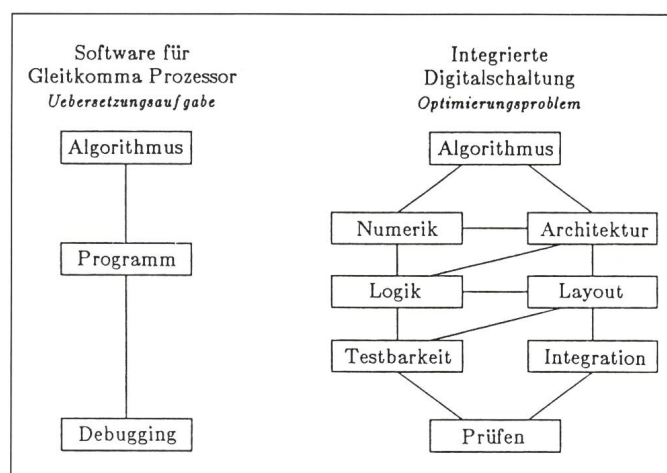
Software für Gleitkomma Prozessor
Uebersetzungsaufgabe

Algorithmus

Programm

Debugging

Integrierte Digitalschaltung
Optimierungsproblem

Algorithmus

Numerik

Architektur

Logik

Layout

Testbarkeit

Integration

Prüfen